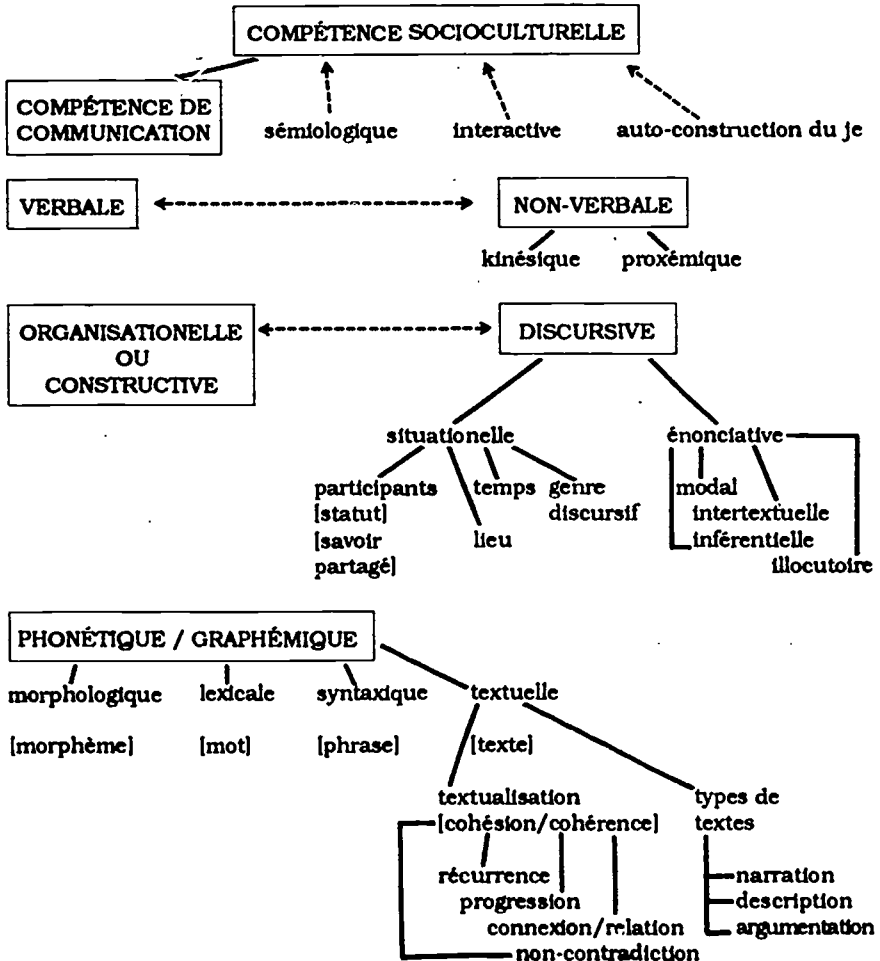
COMPÉTENCE SOCIOCULTURELLE

COMPÉTENCE DE COMMUNICATION

sémiologique

interactive

auto-construction du je

VERBALE

NON-VERBALE

kinésique

proxémique

ORGANISATIONELLE OU CONSTRUCTIVE

DISCURSIVE

situationelle

participants [statut] [savoir partagé]

lieu

temps

genre discursif

énonciative

modal

intertextuelle

inférentielle

illocutoire

PHONÉTIQUE / GRAPHÉMIQUE

morphologique

[morphème]

lexicale

[mot]

syntaxique

[phrase]

textuelle

[texte]

textualisation [cohésion/cohérence]

récurrence

progression

connexion/relation

non-contradiction

types de textes

narration

description

argumentation